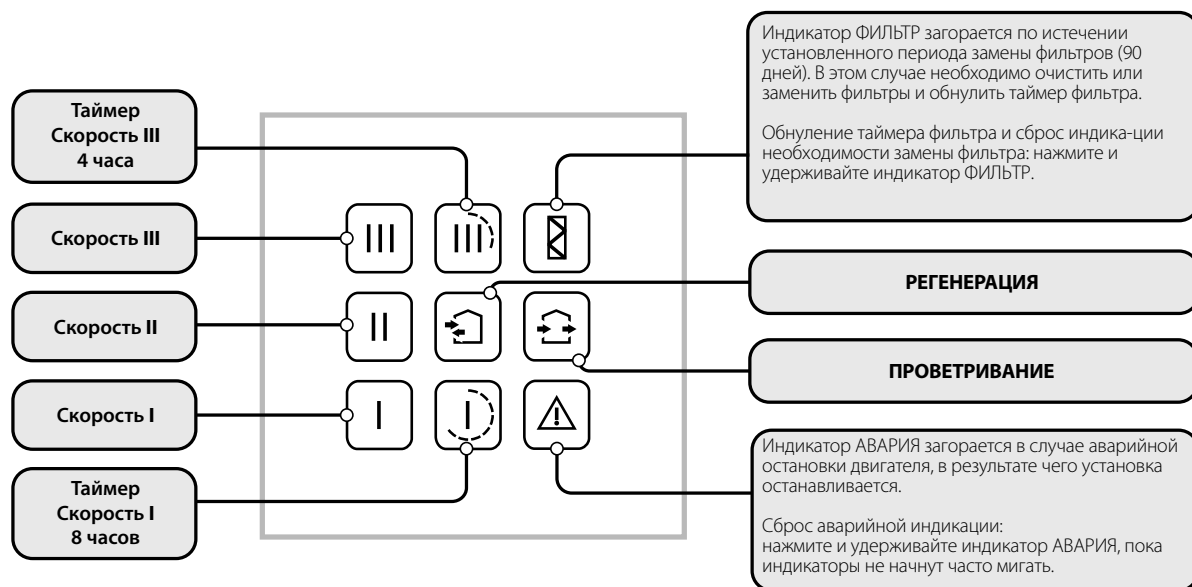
Индикатор ФИЛЬТР загорается по истечении установленного периода замены фильтров (90 дней). В этом случае необходимо очистить или заменить фильтры и обнулить таймер фильтра.

Обнуление таймера фильтра и сброс индика-ции необходимости замены фильтра: нажмите и удерживайте индикатор ФИЛЬТР.

Таймер
Скорость III
4 часа

Скорость III

III

III

Скорость II

II

РЕГЕНЕРАЦИЯ

ПРОВЕТРИВАНИЕ

Скорость I

I

Таймер
Скорость I
8 часов

Индикатор АВАРИЯ загорается в случае аварийной остановки двигателя, в результате чего установка останавливается.

Сброс аварийной индикации:
нажмите и удерживайте индикатор АВАРИЯ, пока индикаторы не начнут часто мигать.